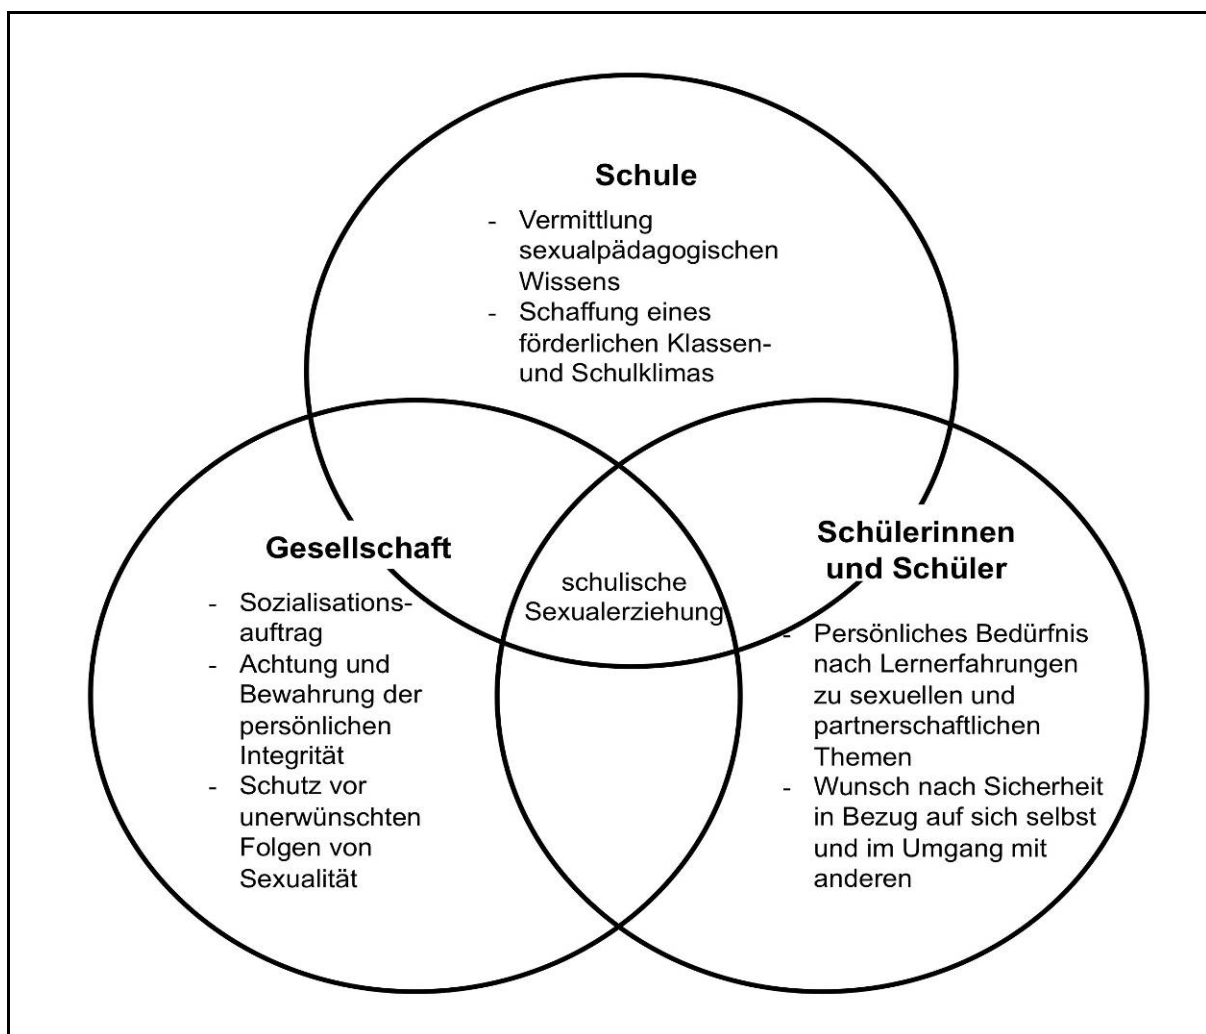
Schule

- Vermittlung sexualpädagogischen Wissens
- Schaffung eines förderlichen Klassen- und Schulklimas

Gesellschaft

- Sozialisationsauftrag
- Achtung und Bewahrung der persönlichen Integrität
- Schutz vor unerwünschten Folgen von Sexualität

schulische Sexualerziehung

Schülerinnen und Schüler

- Persönliches Bedürfnis nach Lernerfahrungen zu sexuellen und partnerschaftlichen Themen
- Wunsch nach Sicherheit in Bezug auf sich selbst und im Umgang mit anderen